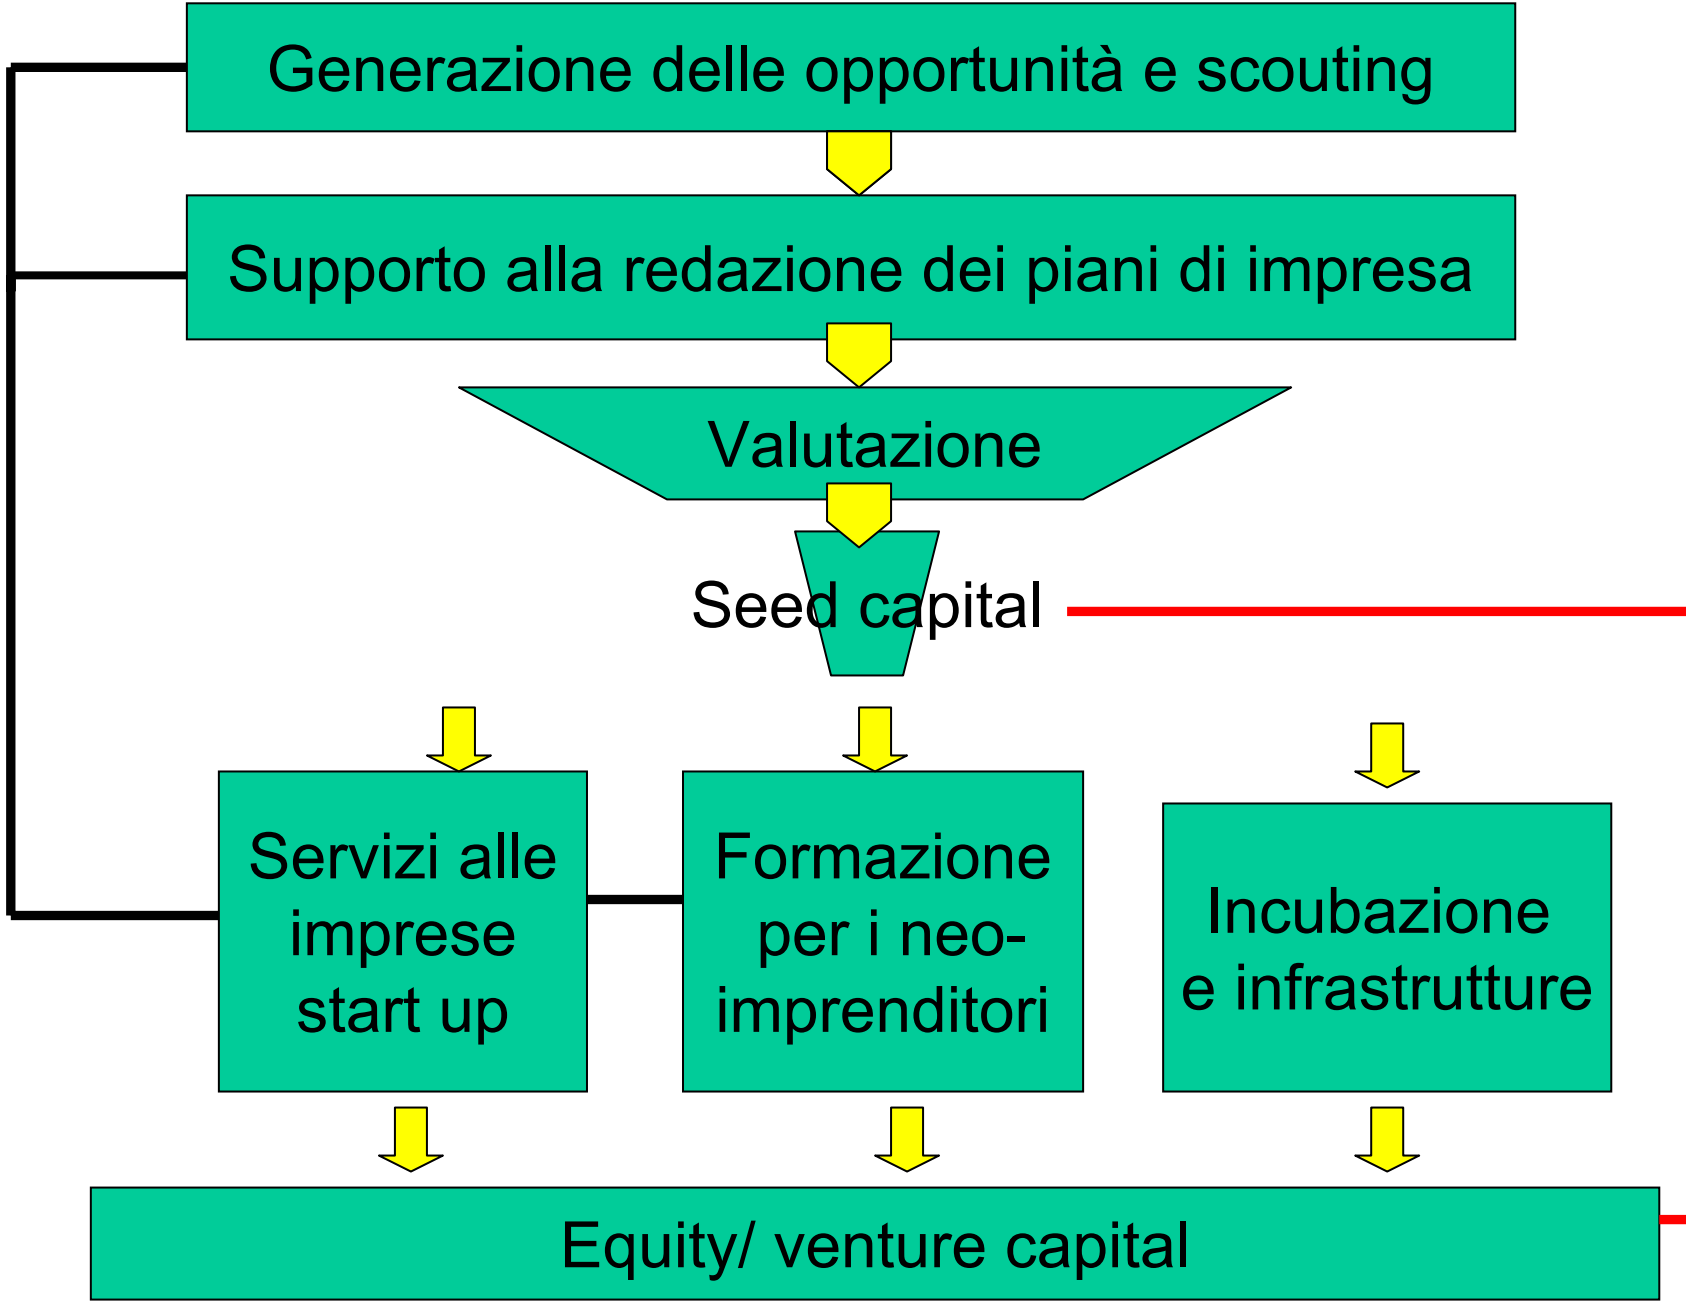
Generazione delle opportunità e scouting

Supporto alla redazione dei piani di impresa

Valutazione

Seed capital

Servizi alle imprese start up

Formazione per i neo-imprenditori

Incubazione e infrastrutture

Equity/ venture capital